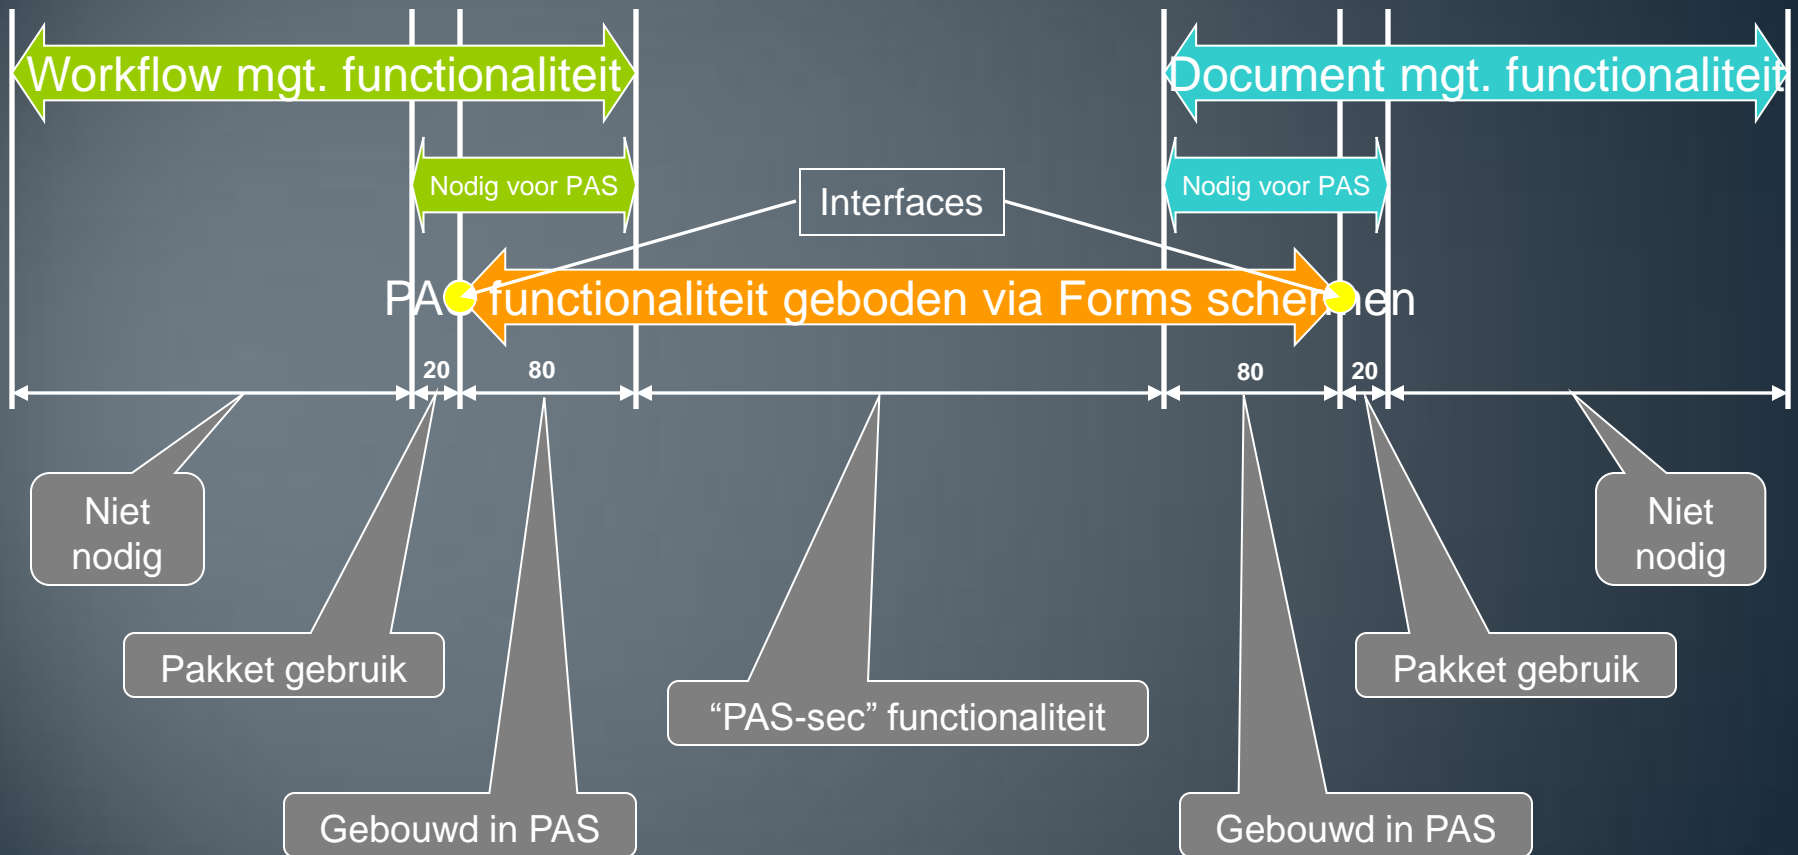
Workflow mgt. functionaliteit

Document mgt. functionaliteit

Nodig voor PAS

Interfaces

Nodig voor PAS

PAS functionaliteit geboden via Forms schermen

20

80

80

20

Niet nodig

Pakket gebruik

Gebouwd in PAS

“PAS-sec” functionaliteit

Gebouwd in PAS

Pakket gebruik

Niet nodig